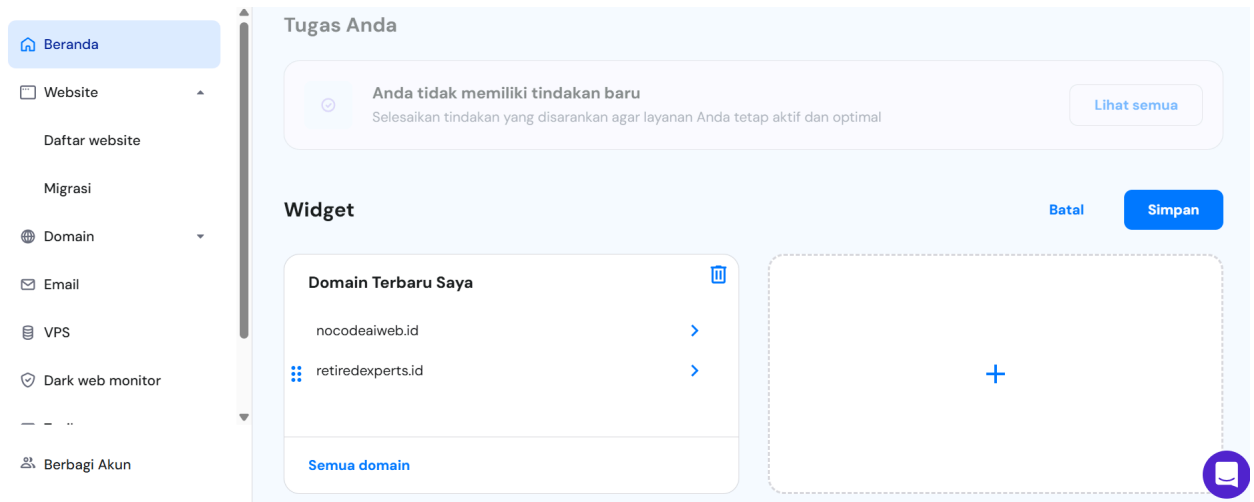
Beranda

Website

Daftar website

Migrasi

Domain

Email

VPS

Dark web monitor

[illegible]

Berbagi Akun

Tugas Anda

Anda tidak memiliki tindakan baru

Selesaikan tindakan yang disarankan agar layanan Anda tetap aktif dan optimal

Lihat semua

Widget

Batal

Simpan

Domain Terbaru Saya

nocodeaiweb.id

retiredexperts.id

Semua domain

+